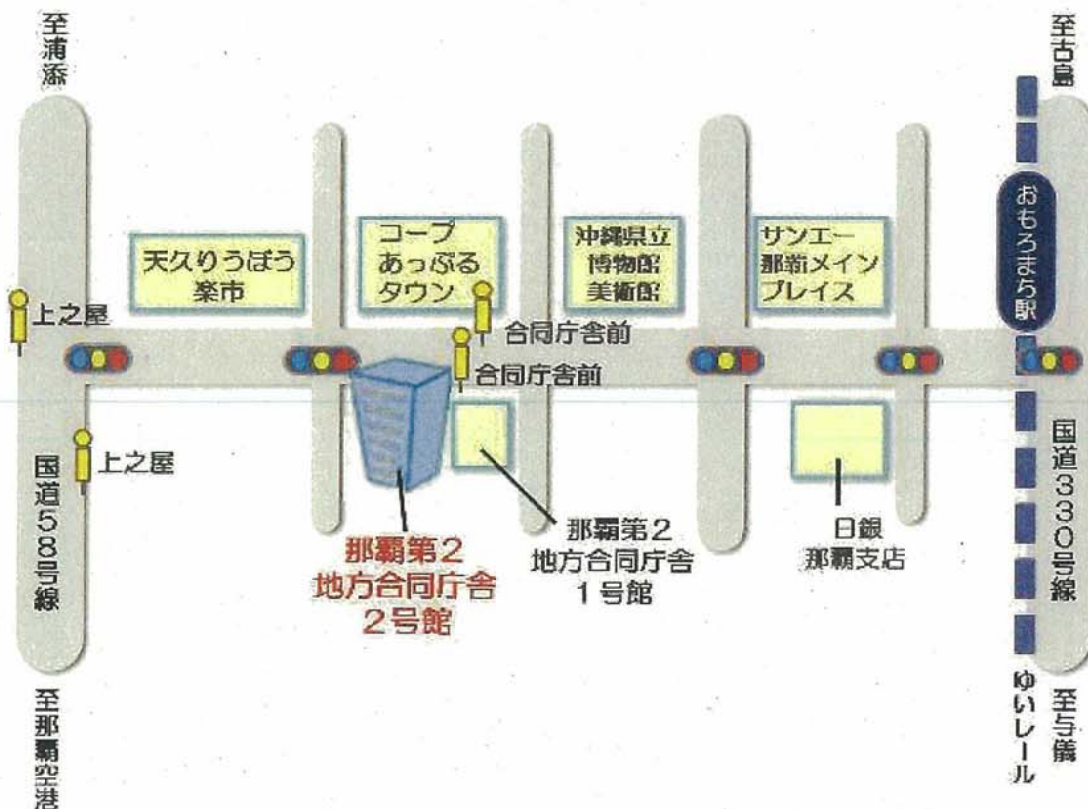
至浦添

至古島

おもろまち駅

天久りうぼう楽市

コープあっぷるタウン

沖縄県立博物館美術館

サンエー那覇メインプレイス

上之屋

合同庁舎前

合同庁舎前

上之屋

国道58号線

那覇第2地方合同庁舎2号館

那覇第2地方合同庁舎1号館

日銀那覇支店

国道330号線

至那覇空港

ゆいレール

至与儀